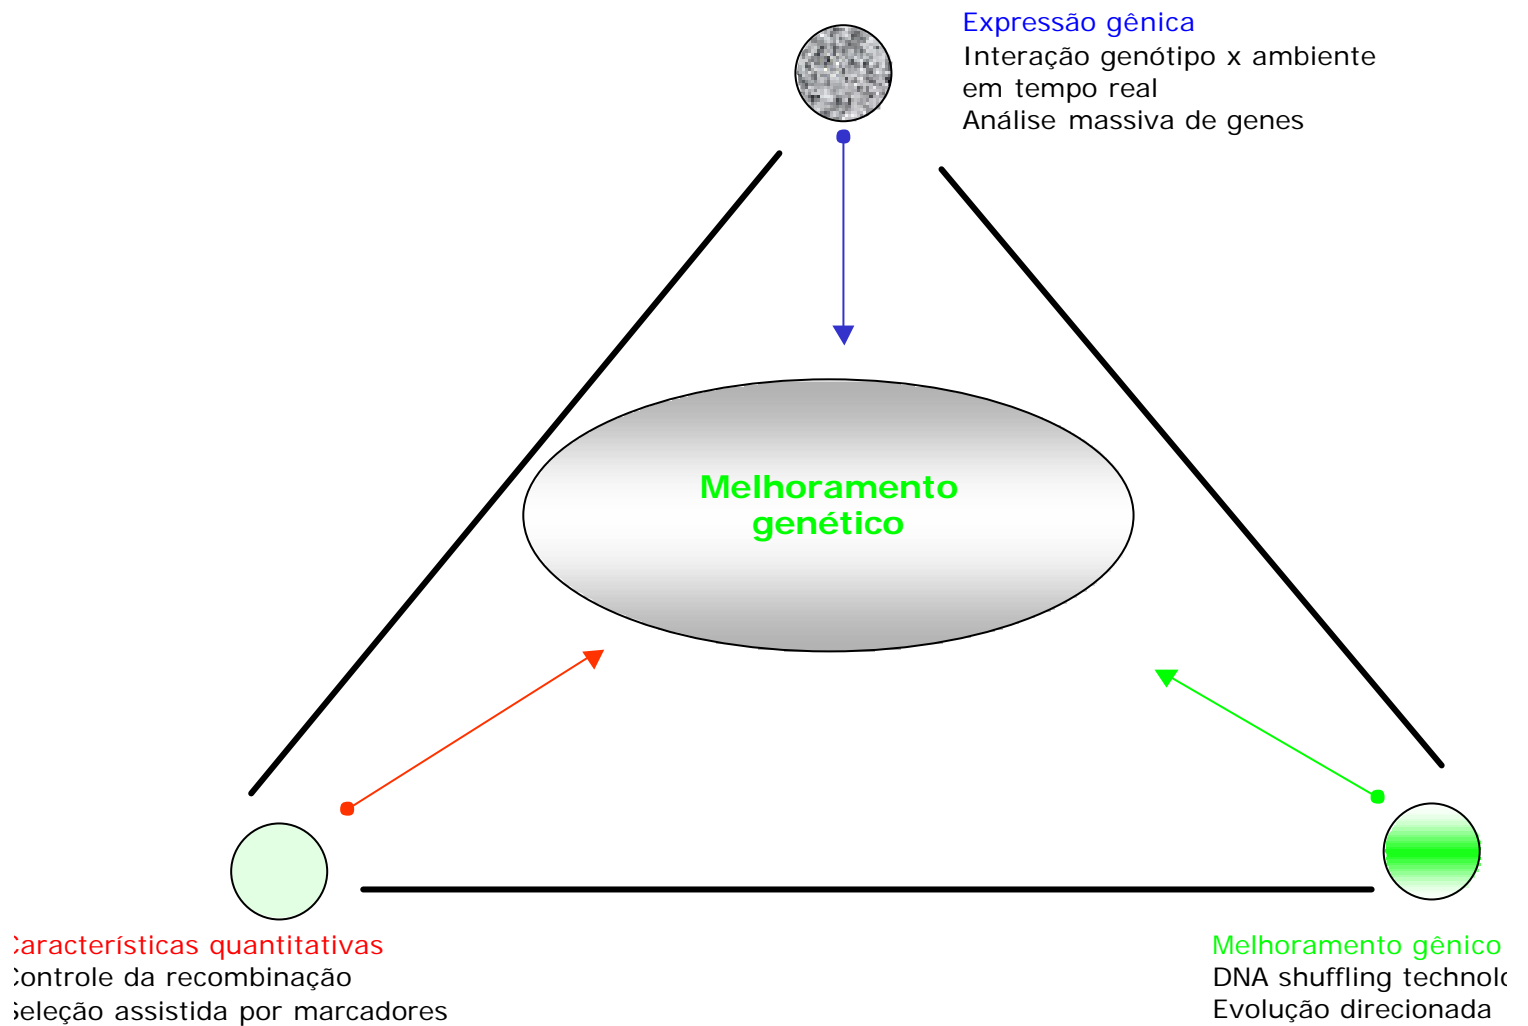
Expressão gênica
Interação genótipo x ambiente em tempo real
Análise massiva de genes

Melhoramento genético

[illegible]aracterísticas quantitativas
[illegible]ontrole da recombinação
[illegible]eleção assistida por marcadores

Melhoramento gênico
DNA shuffling technol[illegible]
Evolução direcionada